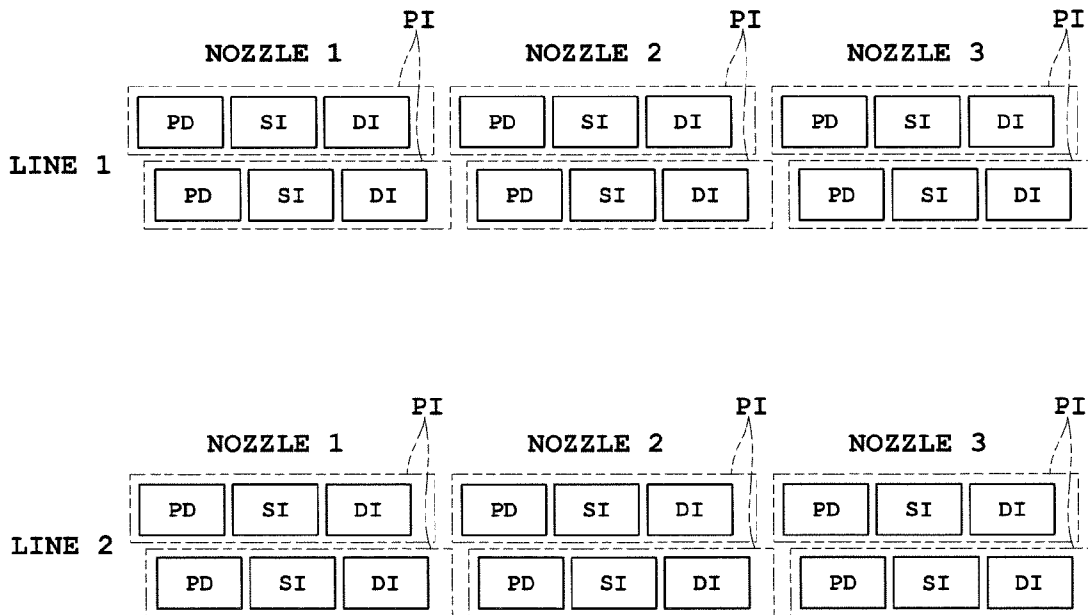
PI PI PI

NOZZLE 1 NOZZLE 2 NOZZLE 3

LINE 1

PD SI DI PD SI DI PD SI DI

PD SI DI PD SI DI PD SI DI

PI PI PI

NOZZLE 1 NOZZLE 2 NOZZLE 3

LINE 2

PD SI DI PD SI DI PD SI DI

PD SI DI PD SI DI PD SI DI